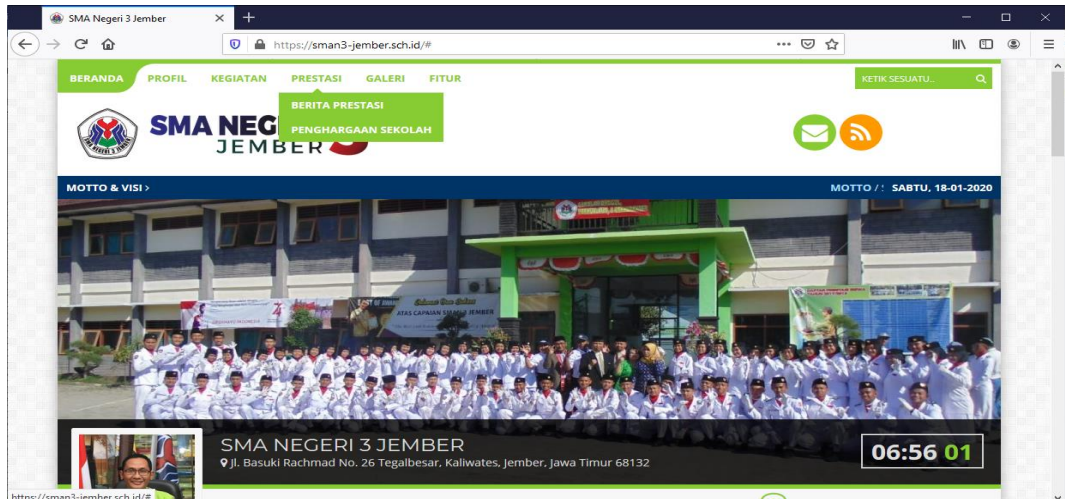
SMA Negeri 3 Jember

https://sman3-jember.sch.id/#

BERANDA PROFIL KEGIATAN PRESTASI GALERI FITUR

KETIK SESUATU..

BERITA PRESTASI

PENGHARGAAN SEKOLAH

SMA NEG

JEMBER

MOTTO & VISI ›

MOTTO / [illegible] SABTU, 18-01-2020

ATAS CAPAIAN SMAN 3 JEMBER

SMA NEGERI 3 JEMBER

Jl. Basuki Rachmad No. 26 Tegalbesar, Kaliwates, Jember, Jawa Timur 68132

06:56 01

https://sman3-jember.sch.id/#